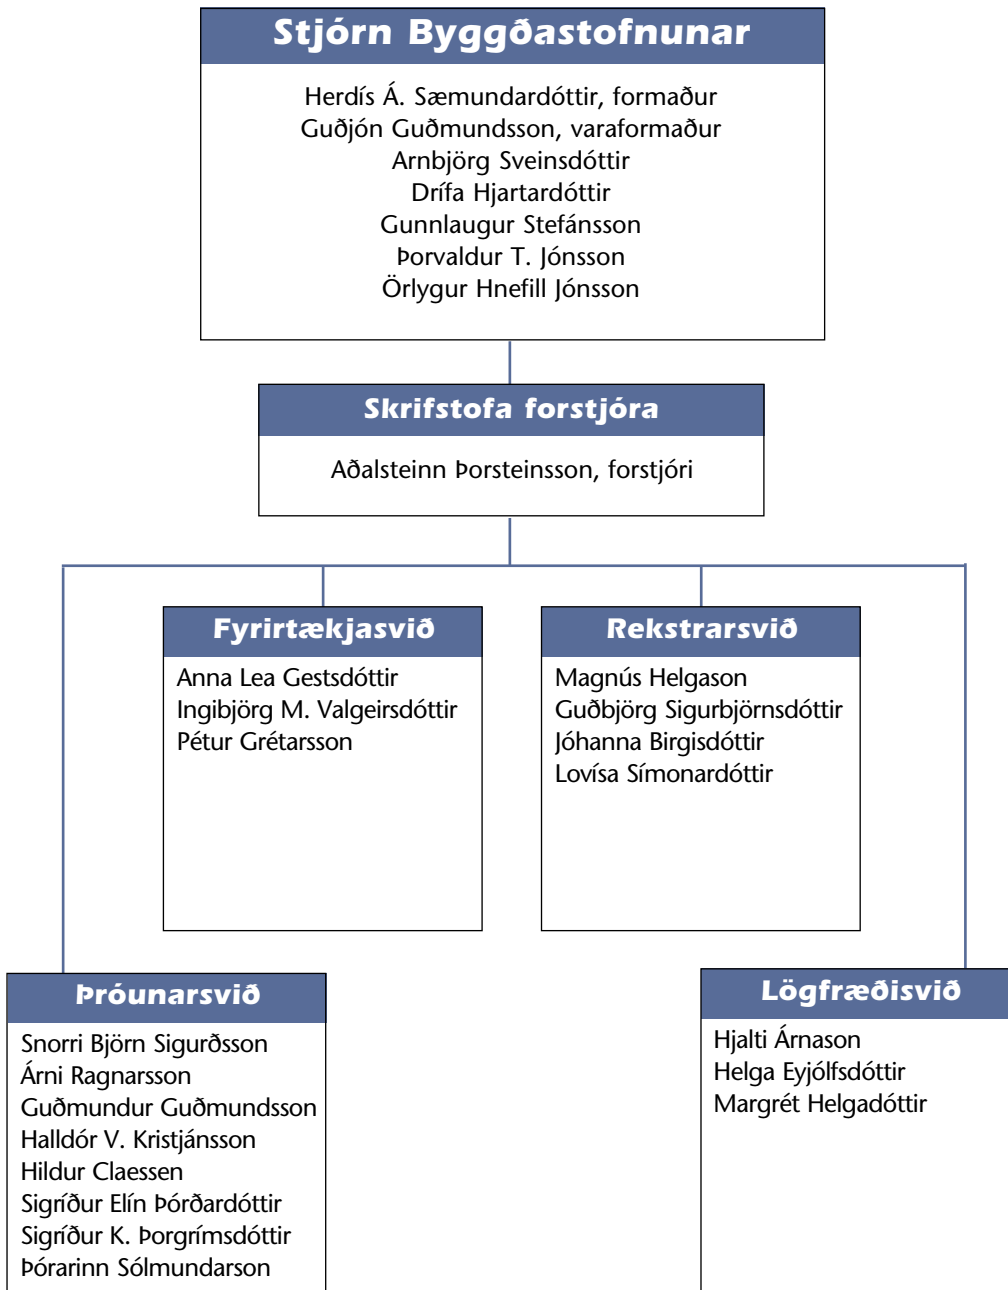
Stjórn Byggðastofnunar

Herdís Á. Sæmundardóttir, formaður
Guðjón Guðmundsson, varaformaður
Arnbjörg Sveinsdóttir
Drífa Hjartardóttir
Gunnlaugur Stefánsson
Þorvaldur T. Jónsson
Örlygur Hnefill Jónsson

Skrifstofa forstjóra

Aðalsteinn Þorsteinsson, forstjóri

Fyrirtækjasvið

Anna Lea Gestsdóttir
Ingibjörg M. Valgeirsdóttir
Pétur Grétarsson

Rekstrarsvið

Magnús Helgason
Guðbjörg Sigurbjörnsdóttir
Jóhanna Birgisdóttir
Lovísa Símonardóttir

Þróunarsvið

Snorri Björn Sigurðsson
Árni Ragnarsson
Guðmundur Guðmundsson
Halldór V. Kristjánsson
Hildur Claessen
Sigríður Elín Þórðardóttir
Sigríður K. Þorgrímsdóttir
Þórarinn Sólmundarson

Lögfræðisvið

Hjalti Árnason
Helga Eyjólfsdóttir
Margrét Helgadóttir